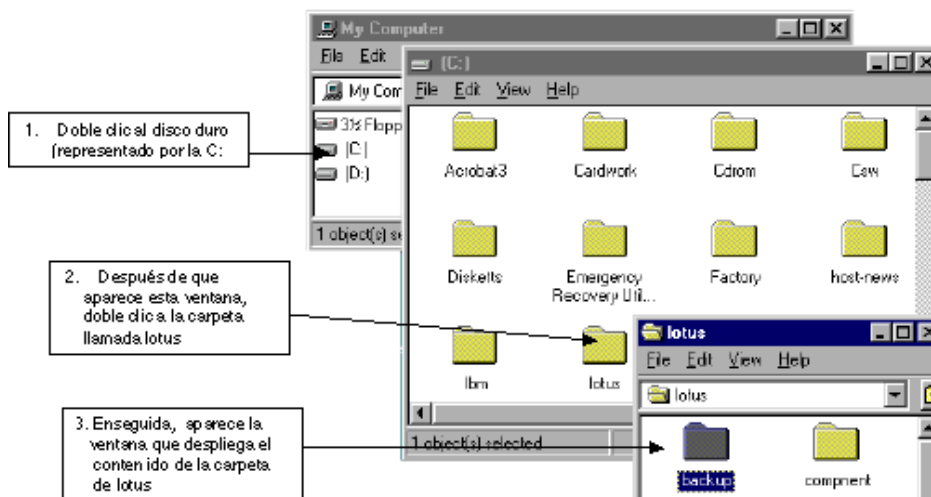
My Computer
File Edit
My Com
3½ Flopp
(C:)
(D:)
1 object(s) se

(C:)
File Edit View Help
Acrobat3
Cardwork
Cdrom
Csw
Diskettes
Emergency Recovery Uti...
Factory
host-news
Ibm
lotus
1 object(s) selected

lotus
File Edit View Help
lotus
backup
compnent

1. Doble clic al disco duro (representado por la C:

2. Después de que aparece esta ventana, doble clic a la carpeta llamada lotus

3. Enseguida, aparece la ventana que despliega el contenido de la carpeta de lotus